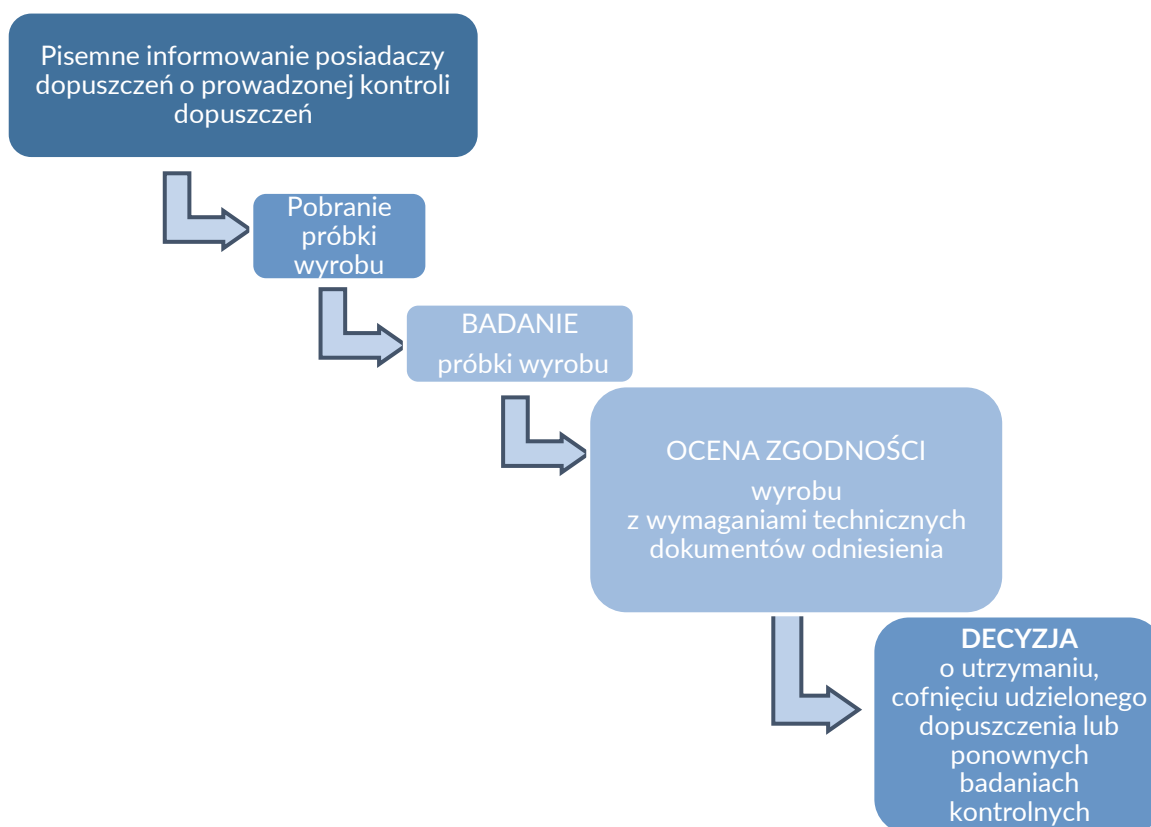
Pisemne informowanie posiadaczy dopuszczeń o prowadzonej kontroli dopuszczeń

Pobranie próbki wyrobu

BADANIE
próbki wyrobu

OCENA ZGODNOŚCI
wyrobu z wymaganiami technicznych dokumentów odniesienia

DECYZJA
o utrzymaniu, cofnięciu udzielonego dopuszczenia lub ponownych badaniach kontrolnych